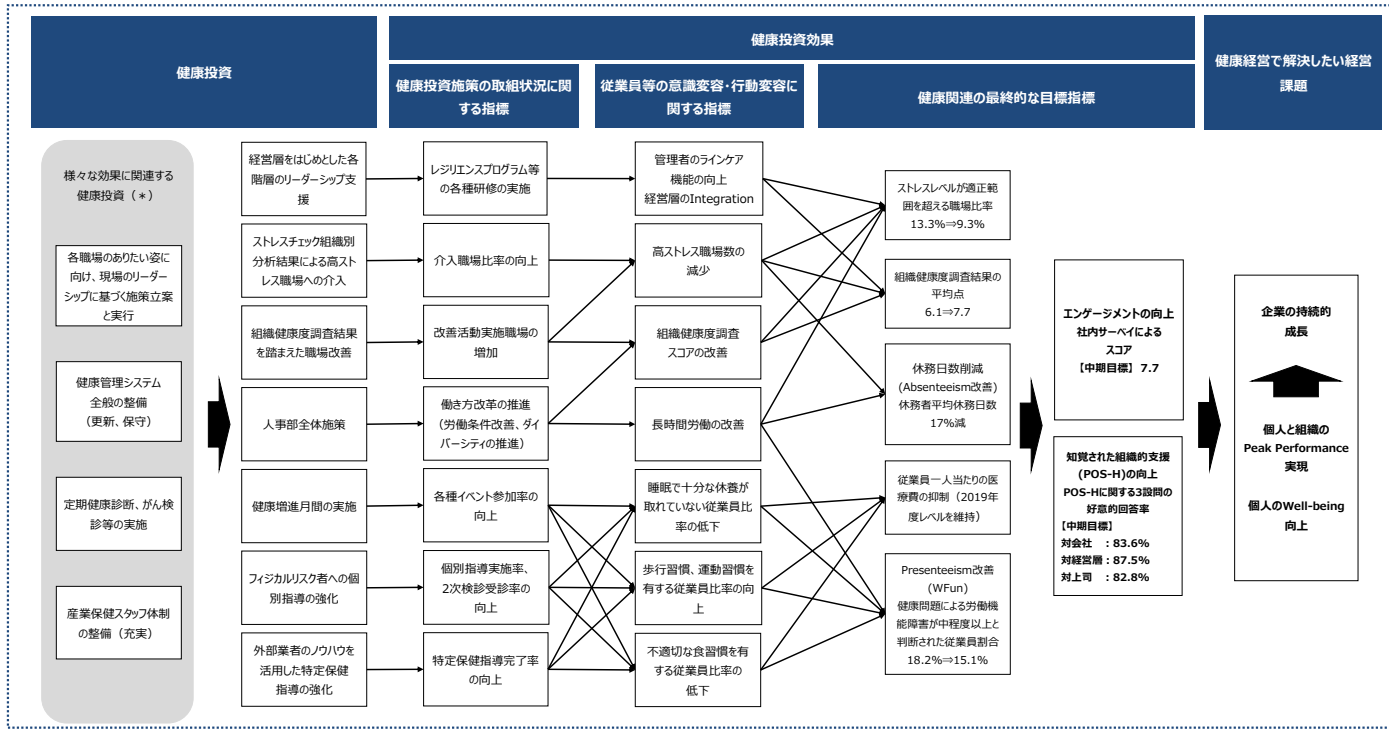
健康投資

健康投資効果

健康投資施策の取組状況に関する指標

従業員等の意識変容・行動変容に関する指標

健康関連の最終的な目標指標

健康経営で解決したい経営課題

様々な効果に関連する健康投資（＊）

各職場のありたい姿に向け、現場のリーダーシップに基づく施策立案と実行

健康管理システム全般の整備（更新、保守）

定期健康診断、がん検診等の実施

産業保健スタッフ体制の整備（充実）

経営層をはじめとした各階層のリーダーシップ支援

ストレスチェック組織別分析結果による高ストレス職場への介入

組織健康度調査結果を踏まえた職場改善

人事部全体施策

健康増進月間の実施

フィジカルリスク者への個別指導の強化

外部業者のノウハウを活用した特定保健指導の強化

レジリエンスプログラム等の各種研修の実施

介入職場比率の向上

改善活動実施職場の増加

働き方改革の推進（労働条件改善、ダイバーシティの推進）

各種イベント参加率の向上

個別指導実施率、2次検診受診率の向上

特定保健指導完了率の向上

管理者のラインケア機能の向上
経営層のIntegration

高ストレス職場数の減少

組織健康度調査スコアの改善

長時間労働の改善

睡眠で十分な休養が取れていない従業員比率の低下

歩行習慣、運動習慣を有する従業員比率の向上

不適切な食習慣を有する従業員比率の低下

ストレスレベルが適正範囲を超える職場比率
13.3%⇒9.3%

組織健康度調査結果の平均点
6.1⇒7.7

休務日数削減
(Absenteeism改善)
休務者平均休務日数
17%減

従業員一人当たりの医療費の抑制（2019年度レベルを維持）

Presenteeism改善
(WFun)
健康問題による労働機能障害が中程度以上と判断された従業員割合
18.2%⇒15.1%

エンゲージメントの向上
社内サーベイによるスコア
【中期目標】 7.7

知覚された組織的支援
(POS-H)の向上
POS-Hに関する3設問の好意的回答率
【中期目標】
対会社　：83.6%
対経営層：87.5%
対上司　：82.8%

企業の持続的成長

個人と組織の
Peak Performance
実現

個人のWell-being
向上